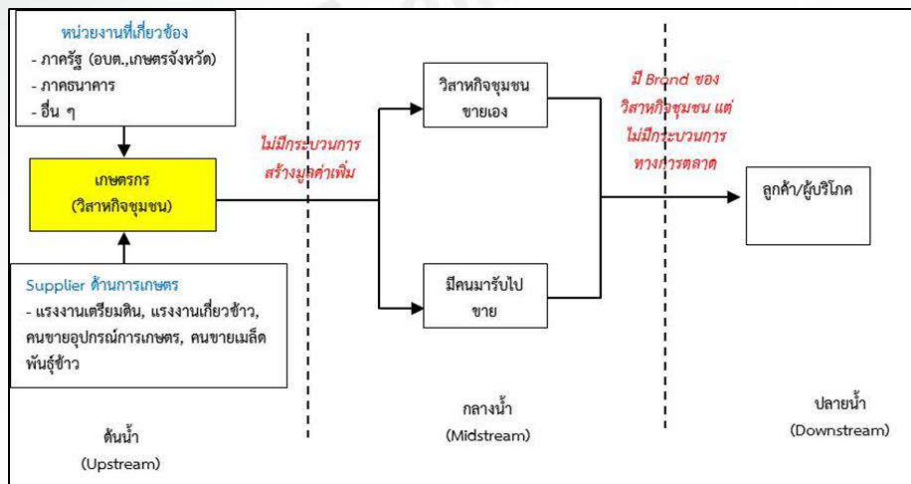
หน่วยงานที่เกี่ยวข้อง
- ภาครัฐ (อบต.,เกษตรจังหวัด)
- ภาคธนาคาร
- อื่น ๆ

เกษตรกร
(วิสาหกิจชุมชน)

Supplier ด้านการเกษตร
- แรงงานเตรียมดิน, แรงงานเกี่ยวข้าว, คนขายอุปกรณ์การเกษตร, คนขายเมล็ดพันธุ์ข้าว

ไม่มีกระบวนการสร้างมูลค่าเพิ่ม

วิสาหกิจชุมชนขายเอง

มีคนมารับไปขาย

มี Brand ของวิสาหกิจชุมชน แต่ไม่มีกระบวนการทางการตลาด

ลูกค้า/ผู้บริโภค

ต้นน้ำ
(Upstream)

กลางน้ำ
(Midstream)

ปลายน้ำ
(Downstream)